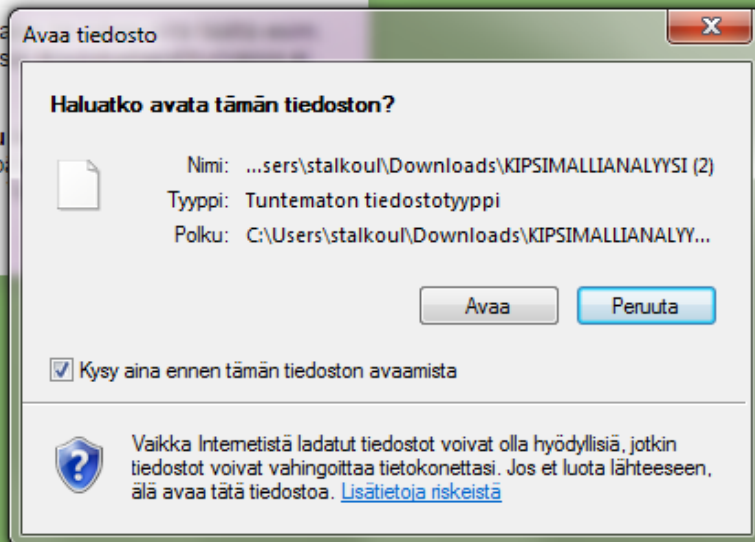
Avaa tiedosto

Haluatko avata tämän tiedoston?

Nimi: ...sers\stalkoul\Downloads\KIPSIMALLIANALYYSI (2)
Tyyppi: Tuntematon tiedostotyyppi
Polku: C:\Users\stalkoul\Downloads\KIPSIMALLIANALYY...

Avaa
Peruuta

Kysy aina ennen tämän tiedoston avaamista

Vaikka Internetistä ladatut tiedostot voivat olla hyödyllisiä, jotkin tiedostot voivat vahingoittaa tietokonettasi. Jos et luota lähteeseen, älä avaa tätä tiedostoa. Lisätietoja riskeistä